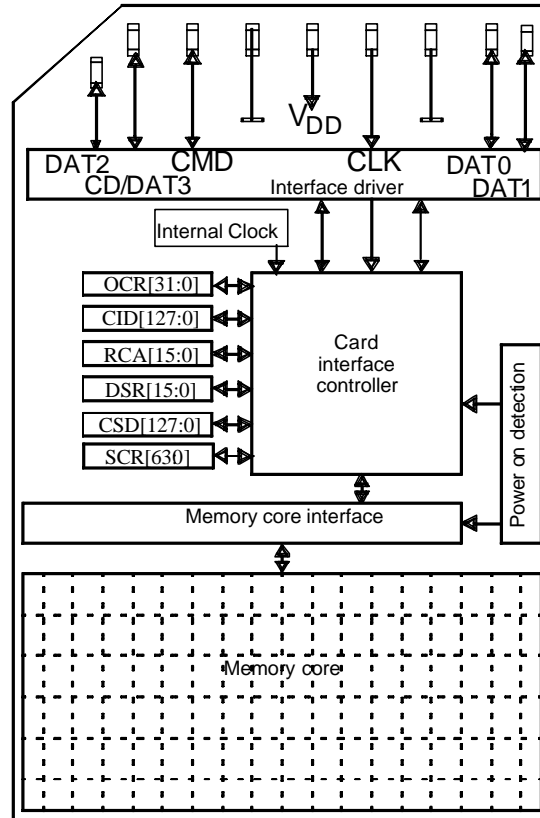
$V_{DD}$

DAT2
CD/DAT3
CMD
CLK
DAT0
DAT1
Interface driver

Internal Clock

OCR[31:0]
CID[127:0]
RCA[15:0]
DSR[15:0]
CSD[127:0]
SCR[630]

Card interface controller

Power on detection

Memory core interface

Memory core